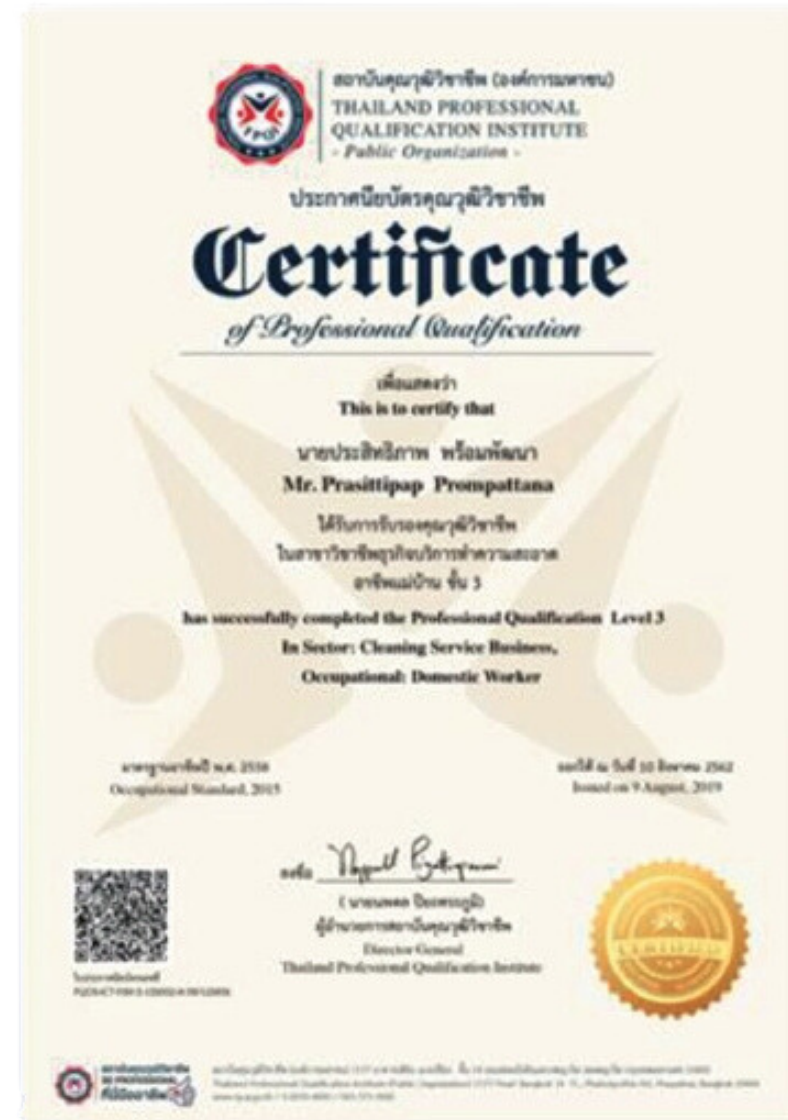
สถาบันคุณวุฒิวิชาชีพ (องค์การมหาชน)
THAILAND PROFESSIONAL QUALIFICATION INSTITUTE
- Public Organization -

ประกาศนียบัตรคุณวุฒิวิชาชีพ

Certificate
of Professional Qualification

เพื่อแสดงว่า
This is to certify that

นายประสิทธิภาพ พร้อมพัฒนา
Mr. Prasittipap Prompattana

ได้รับการรับรองคุณวุฒิวิชาชีพ
ในสาขาวิชาชีพธุรกิจบริการทำความสะอาด
อาชีพแม่บ้าน ชั้น 3

has successfully completed the Professional Qualification Level 3
In Sector: Cleaning Service Business,
Occupational: Domestic Worker

มาตรฐานอาชีพปี พ.ศ. 2558
Occupational Standard, 2015

ออกให้ ณ วันที่ 10 สิงหาคม 2562
Issued on 9 August, 2019

ลงชื่อ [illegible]
( นายนคพล ปิยะพรกุล )
ผู้อำนวยการสถาบันคุณวุฒิวิชาชีพ
Director General
Thailand Professional Qualification Institute

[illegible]

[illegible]

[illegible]